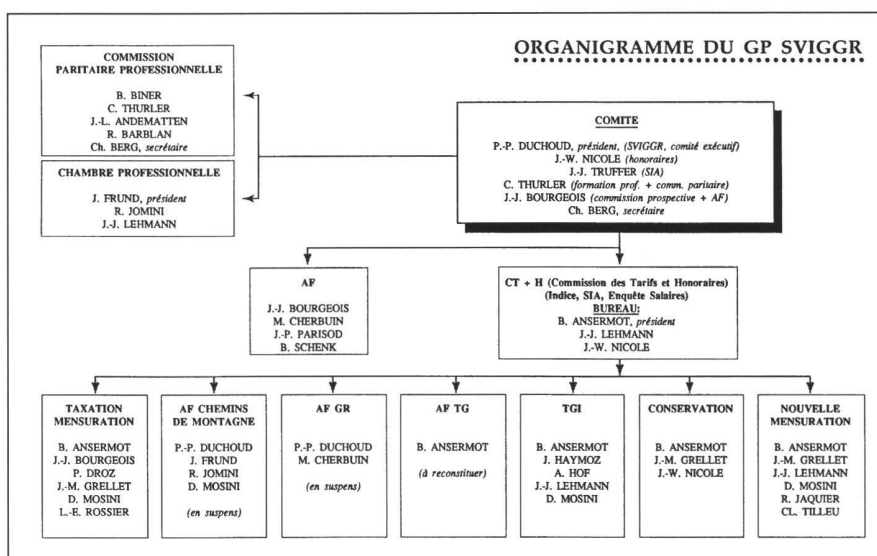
ORGANIGRAMME DU GP SVIGGR

COMMISSION PARITAIRE PROFESSIONNELLE

B. BINER
C. THURLER
J.-L. ANDEMATTEN
R. BARBLAN
Ch. BERG, *secrétaire*

CHAMBRE PROFESSIONNELLE

J. FRUND, *président*
R. JOMINI
J.-J. LEHMANN

COMITE

P.-P. DUCHOUD, *président, (SVIGGR, comité exécutif)*
J.-W. NICOLE *(honoraires)*
J.-J. TRUFFER *(SIA)*
C. THURLER *(formation prof. + comm. paritaire)*
J.-J. BOURGEOIS *(commission prospective + AF)*
Ch. BERG, *secrétaire*

AF

J.-J. BOURGEOIS
M. CHERBUIN
J.-P. PARISOD
B. SCHENK

CT + H (Commission des Tarifs et Honoraires)
(Indice, SIA, Enquête Salaires)
BUREAU:
B. ANSERMOT, *président*
J.-J. LEHMANN
J.-W. NICOLE

TAXATION MENSURATION

B. ANSERMOT
J.-J. BOURGEOIS
P. DROZ
J.-M. GRELLET
D. MOSINI
L.-E. ROSSIER

AF CHEMINS DE MONTAGNE

P.-P. DUCHOUD
J. FRUND
R. JOMINI
D. MOSINI

*(en suspens)*

AF GR

P.-P. DUCHOUD
M. CHERBUIN

*(en suspens)*

AF TG

B. ANSERMOT

*(à reconstituer)*

TGI

B. ANSERMOT
J. HAYMOZ
A. HOF
J.-J. LEHMANN
D. MOSINI

CONSERVATION

B. ANSERMOT
J.-M. GRELLET
J.-W. NICOLE

NOUVELLE MENSURATION

B. ANSERMOT
J.-M. GRELLET
J.-J. LEHMANN
D. MOSINI
R. JAQUIER
CL. TILLEU